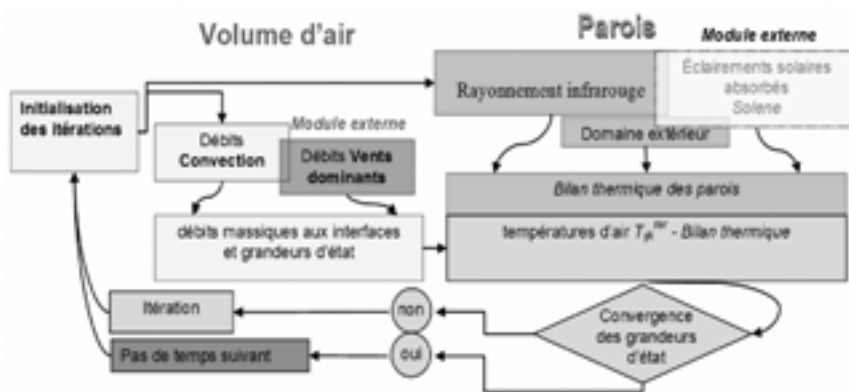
Volume d'air

Parois

Module externe

Initialisation des itérations

Rayonnement infrarouge

Éclairements solaires absorbés
Solene

Débits Convection

Module externe

Débits Vents dominants

Domaine extérieur

Bilan thermique des parois

débits massiques aux interfaces et grandeurs d'état

températures d'air $T_{ph}^{iter}$ - Bilan thermique

Itération

non

Convergence des grandeurs d'état

Pas de temps suivant

oui